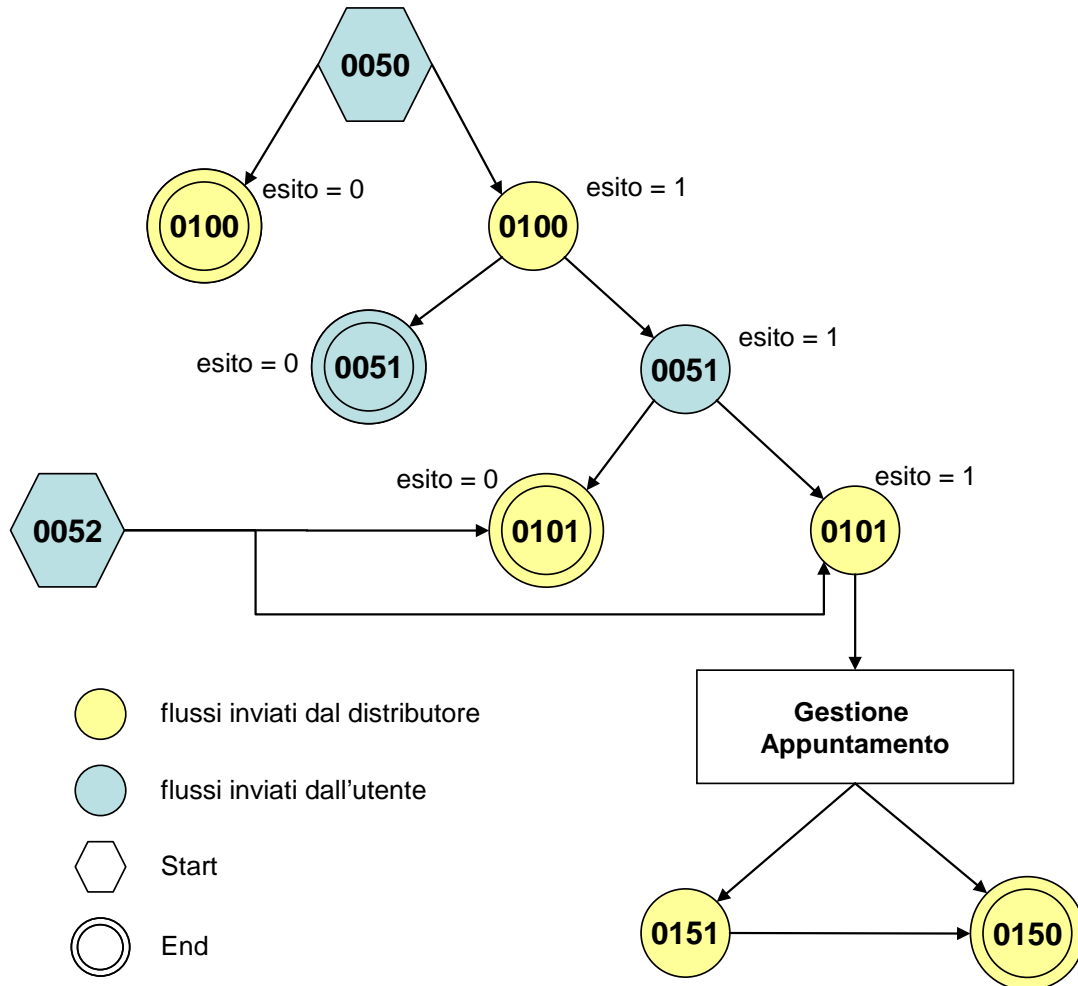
0050

esito = 0

0100

esito = 1

0100

esito = 0

0051

esito = 1

0051

esito = 0

esito = 1

0052

0101

0101

Gestione Appuntamento

flussi inviati dal distributore

flussi inviati dall’utente

Start

End

0151

0150